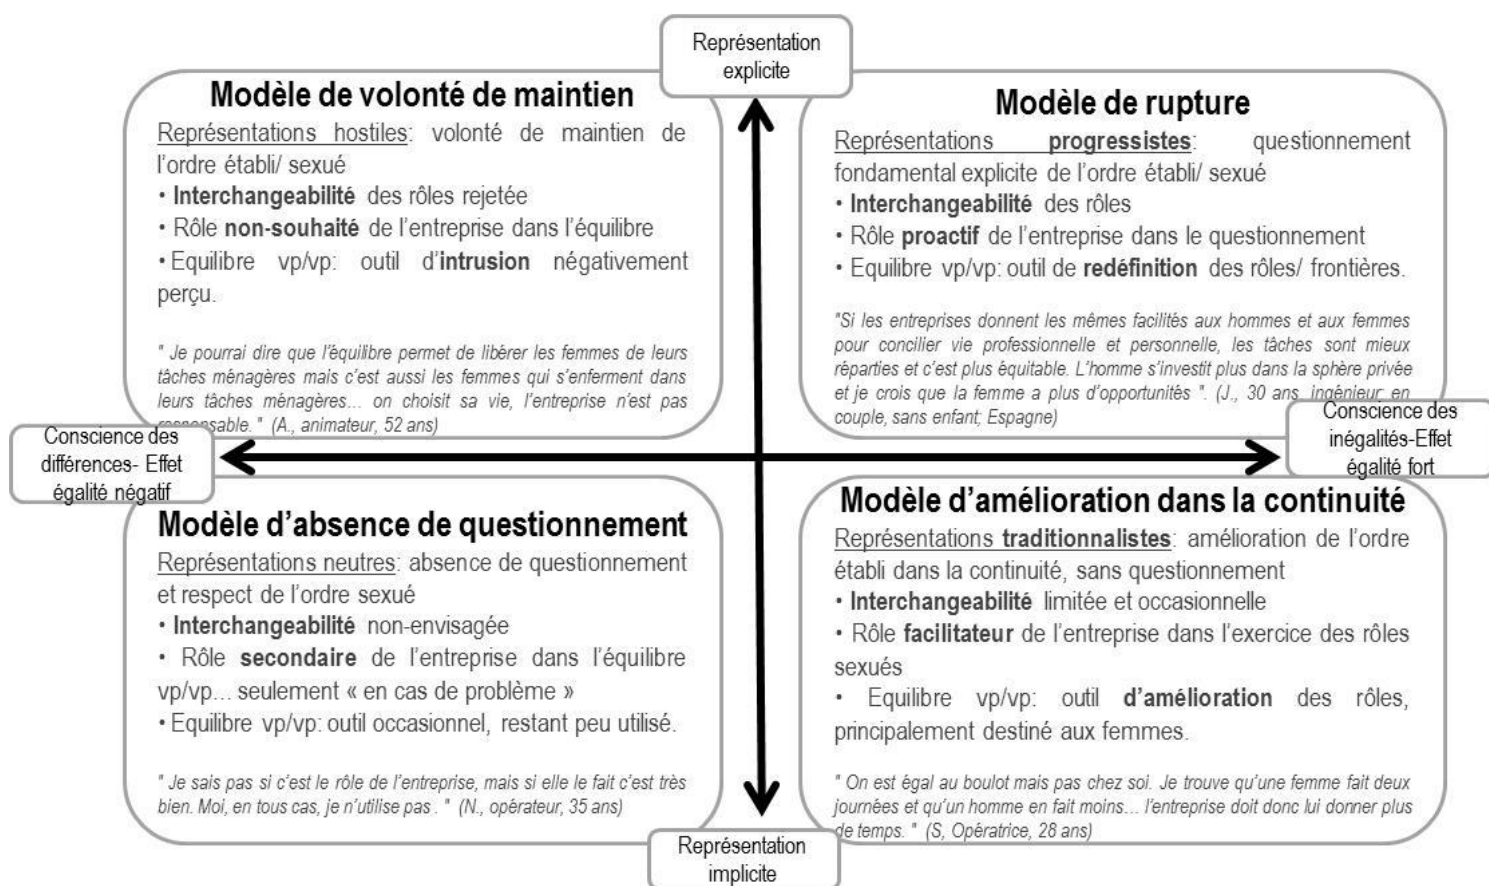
Représentation explicite

Modèle de volonté de maintien

Représentations hostiles: volonté de maintien de l'ordre établi/ sexué

• **Interchangeabilité** des rôles rejetée

• Rôle **non-souhaité** de l'entreprise dans l'équilibre

• Equilibre vp/vp: outil d'**intrusion** négativement perçu.

" Je pourrai dire que l'équilibre permet de libérer les femmes de leurs tâches ménagères mais c'est aussi les femmes qui s'enferment dans leurs tâches ménagères... on choisit sa vie, l'entreprise n'est pas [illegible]sable. " (A., animateur, 52 ans)

Modèle de rupture

Représentations **progressistes**: questionnement fondamental explicite de l'ordre établi/ sexué

• **Interchangeabilité** des rôles

• Rôle **proactif** de l'entreprise dans le questionnement

• Equilibre vp/vp: outil de **redéfinition** des rôles/ frontières.

"Si les entreprises donnent les mêmes facilités aux hommes et aux femmes pour concilier vie professionnelle et personnelle, les tâches sont mieux réparties et c'est plus équitable. L'homme s'investit plus dans la sphère privée et je crois que la femme a plus d'opportunités ". (J., 30 ans, ingénieur, en couple, sans enfant; Espagne)

Conscience des différences- Effet égalité négatif

Conscience des inégalités-Effet égalité fort

Modèle d'absence de questionnement

Représentations neutres: absence de questionnement et respect de l'ordre sexué

• **Interchangeabilité** non-envisagée

• Rôle **secondaire** de l'entreprise dans l'équilibre vp/vp... seulement « en cas de problème »

• Equilibre vp/vp: outil occasionnel, restant peu utilisé.

" Je sais pas si c'est le rôle de l'entreprise, mais si elle le fait c'est très bien. Moi, en tous cas, je n'utilise pas . " (N., opérateur, 35 ans)

Modèle d'amélioration dans la continuité

Représentations **traditionnalistes**: amélioration de l'ordre établi dans la continuité, sans questionnement

• **Interchangeabilité** limitée et occasionnelle

• Rôle **facilitateur** de l'entreprise dans l'exercice des rôles sexués

• Equilibre vp/vp: outil **d'amélioration** des rôles, principalement destiné aux femmes.

" On est égal au boulot mais pas chez soi. Je trouve qu'une femme fait deux journées et qu'un homme en fait moins... l'entreprise doit donc lui donner plus de temps. " (S, Opératrice, 28 ans)

Représentation implicite